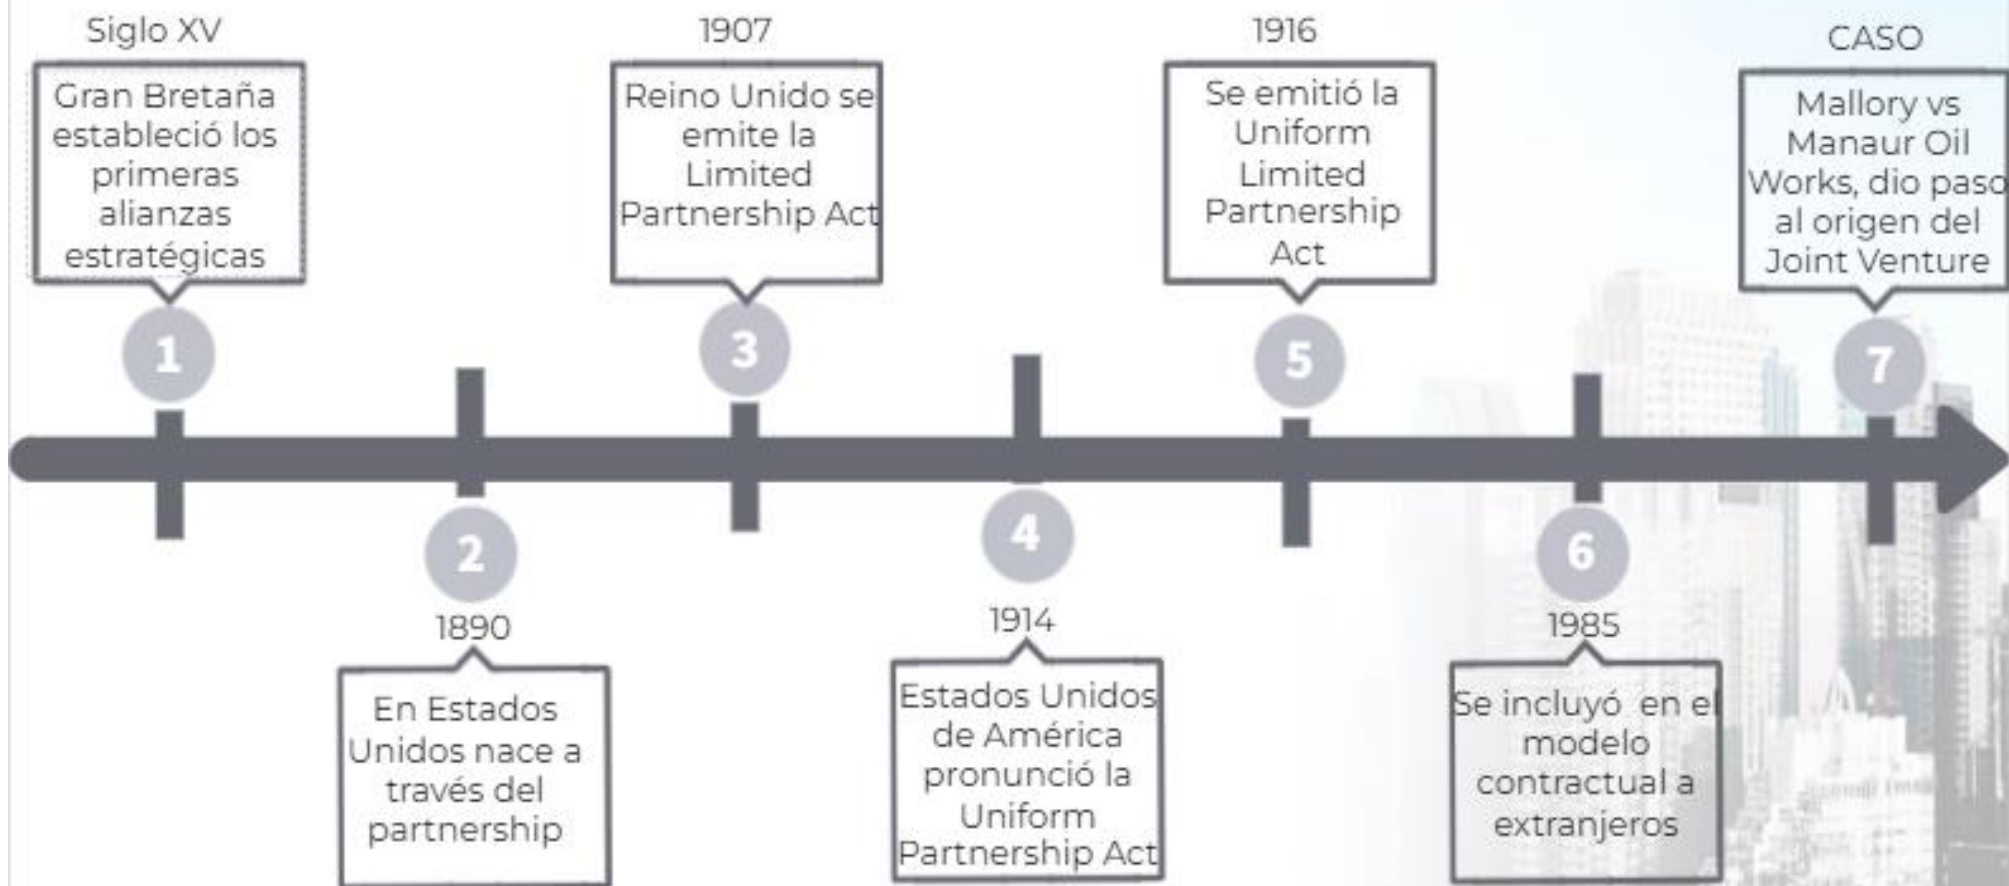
Siglo XV
Gran Bretaña estableció los primeras alianzas estratégicas
1

1907
Reino Unido se emite la Limited Partnership Act
3

1916
Se emitió la Uniform Limited Partnership Act
5

CASO
Mallory vs Manaur Oil Works, dio paso al origen del Joint Venture
7

2
1890
En Estados Unidos nace a través del partnership

4
1914
Estados Unidos de América pronunció la Uniform Partnership Act

6
1985
Se incluyó en el modelo contractual a extranjeros